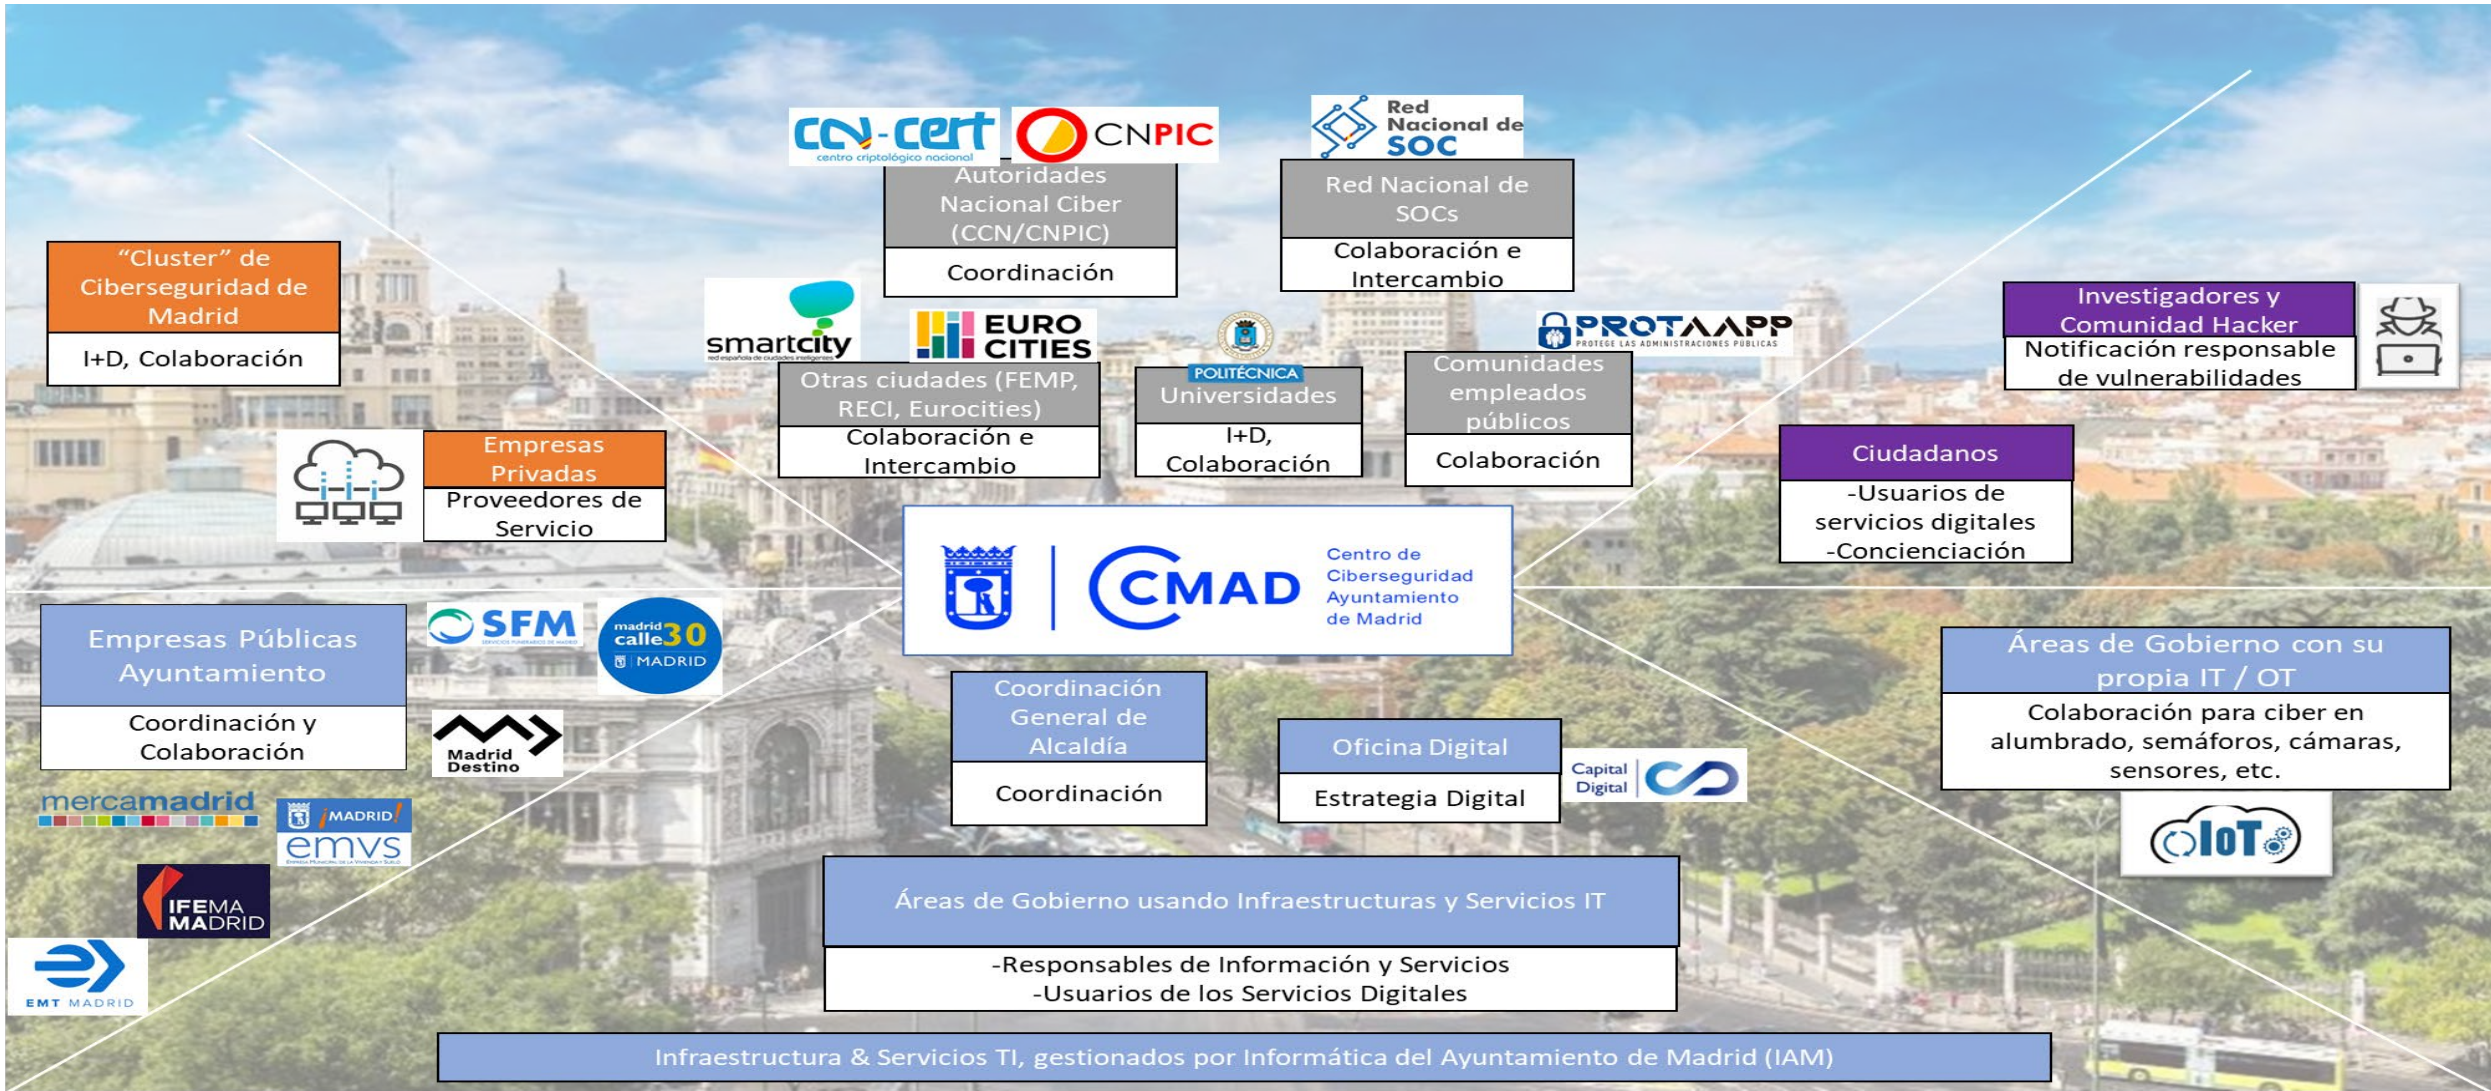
CCN-cert
centro criptológico nacional

CNPIC

Red Nacional de SOC

Autoridades Nacional Ciber (CCN/CNPIC)

Coordinación

Red Nacional de SOCs

Colaboración e Intercambio

"Cluster" de Ciberseguridad de Madrid

I+D, Colaboración

smartcity
red española de ciudades inteligentes

EURO CITIES

POLITÉCNICA

PROTAAPP
PROTEGE LAS ADMINISTRACIONES PÚBLICAS

Investigadores y Comunidad Hacker

Notificación responsable de vulnerabilidades

Otras ciudades (FEMP, RECI, Eurocities)

Colaboración e Intercambio

Universidades

I+D, Colaboración

Comunidades empleados públicos

Colaboración

Empresas Privadas

Proveedores de Servicio

Ciudadanos

-Usuarios de servicios digitales
-Concienciación

CMAD

Centro de Ciberseguridad Ayuntamiento de Madrid

Empresas Públicas Ayuntamiento

Coordinación y Colaboración

SFM

madrid calle30 MADRID

Madrid Destino

mercamadrid

¡MADRID! emvs

IFEMA MADRID

EMT MADRID

Coordinación General de Alcaldía

Coordinación

Oficina Digital

Estrategia Digital

Capital Digital

Áreas de Gobierno con su propia IT / OT

Colaboración para ciber en alumbrado, semáforos, cámaras, sensores, etc.

IoT

Áreas de Gobierno usando Infraestructuras y Servicios IT

-Responsables de Información y Servicios
-Usuarios de los Servicios Digitales

Infraestructura & Servicios TI, gestionados por Informática del Ayuntamiento de Madrid (IAM)